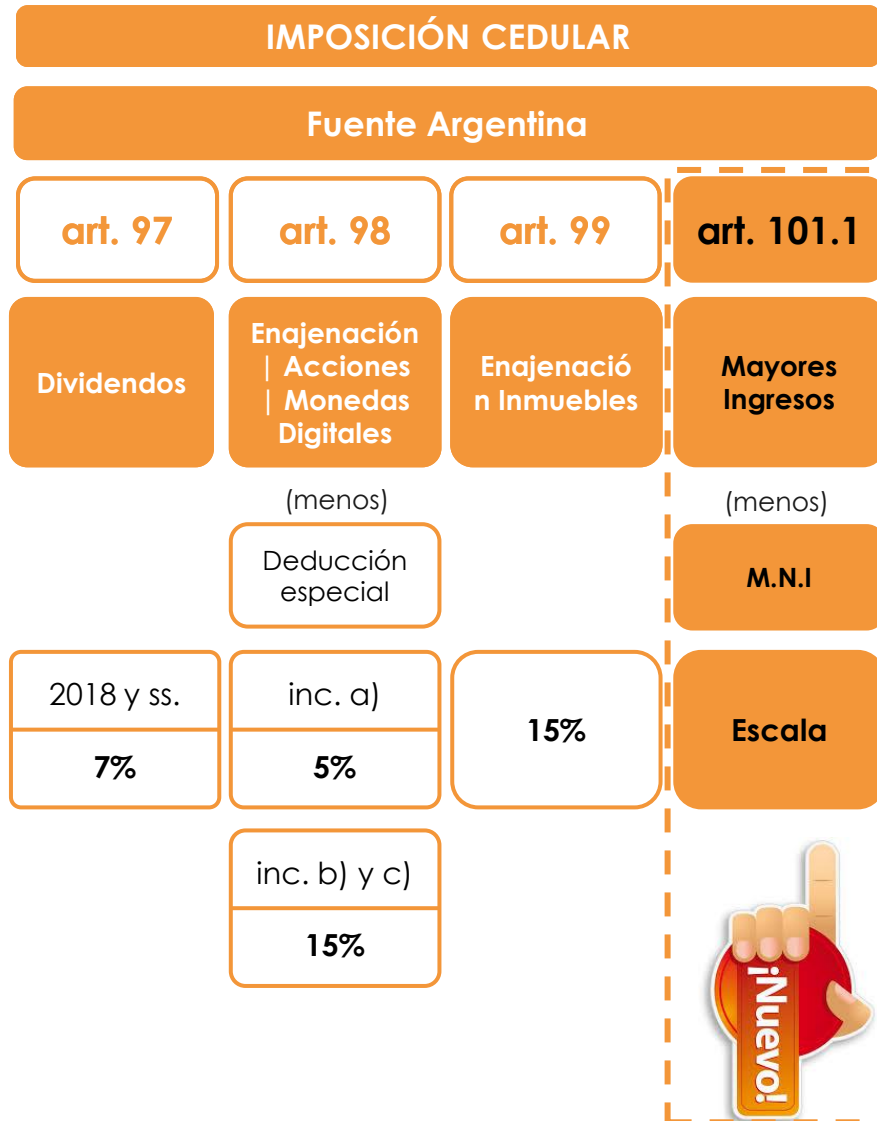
IMPOSICIÓN CEDULAR

Fuente Argentina

art. 97

art. 98

art. 99

art. 101.1

Dividendos

Enajenación | Acciones | Monedas Digitales

Enajenación Inmuebles

Mayores Ingresos

(menos)

(menos)

Deducción especial

M.N.I

2018 y ss.

7%

inc. a)

5%

15%

Escala

inc. b) y c)

15%

¡Nuevo!